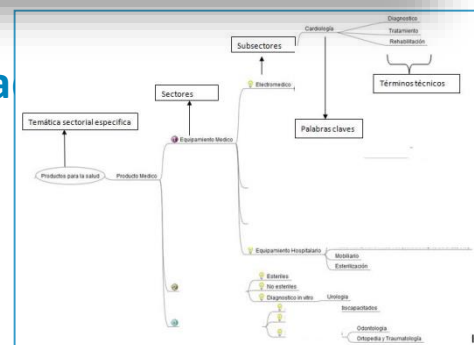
a

Temática sectorial específica

Sectores

Subsectores

Términos técnicos

Palabras claves

Productos para la salud

Producto Medico

Equipamiento Medico

Electromedico

Cardiología

Diagnostico

Tratamiento

Rehabilitación

Equipamiento Hospitalario

Mobiliario

Esterilización

Esteriles

No esteriles

Diagnostico in vitro

Urologia

Discapacitados

Odontologia

Ortopedia y Traumatologia